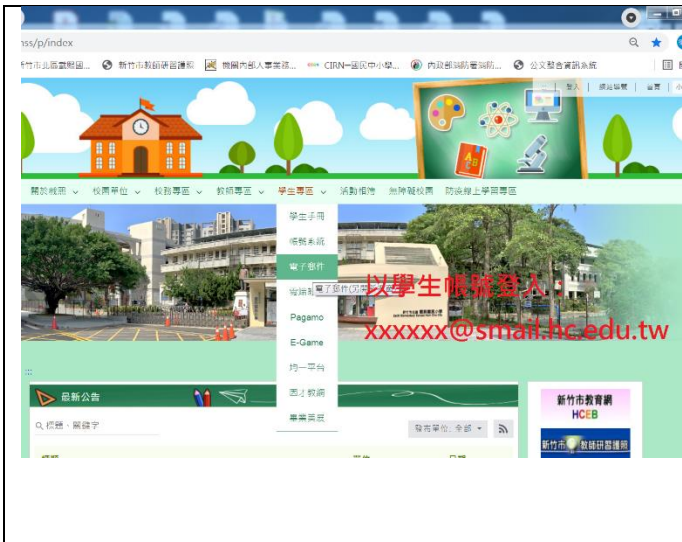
nss/p/index

新竹市北區載熙國... 新竹市教師研習護照 機關內部人事業務... CIRN-國民中小學... 內政部消防署消防... 公文整合資訊系統

登入 | 網站導覽 | 首頁 | 小

開放梳理 校內單位 校務專區 教師專區 學生專區 活動相簿 無障礙校園 防疫線上學習專區

學生手冊
帳號系統
電子郵件
電子郵件(以學生帳號登入)
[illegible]
Pagamo
E-Game
均一平台
因材教網
畢業展

以學生帳號登入
xxxxxx@smail.hc.edu.tw

最新公告
標題、關鍵字
發布單位: 全部

新竹市教育網
HCEB
新竹市教師研習護照